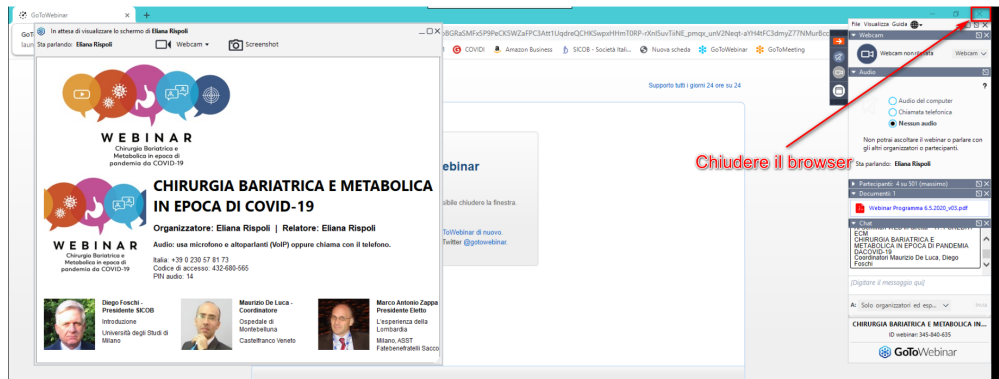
GoToWebinar
In attesa di visualizzare lo schermo di Eliana Rispoli
Sta parlando: Eliana Rispoli
Webcam
Screenshot

WEBINAR
Chirurgia Bariatrica e Metabolica in epoca di pandemia da COVID-19

WEBINAR
Chirurgia Bariatrica e Metabolica in epoca di pandemia da COVID-19

CHIRURGIA BARIATRICA E METABOLICA IN EPOCA DI COVID-19

Organizzatore: Eliana Rispoli | Relatore: Eliana Rispoli

Audio: usa microfono e altoparlanti (VoIP) oppure chiama con il telefono.

Italia: +39 0 230 57 81 73
Codice di accesso: 432-680-565
PIN audio: 14

Diego Foschi - Presidente SICOB
Introduzione
Università degli Studi di Milano

Maurizio De Luca - Coordinatore
Ospedale di Montebelluna
Castelfranco Veneto

Marco Antonio Zappa - Presidente Eletto
L'esperienza della Lombardia
Milano, ASST Fatebenefratelli Sacco

COVIDI
Amazon Business
SICOB - Società Itali...
Nuova scheda
GoToWebinar
GoToMeeting

Supporto tutti i giorni 24 ore su 24

ebinar
sibile chiudere la finestra.
ToWebinar di nuovo.
Twitter @gotowebinar.

File Visualizza Guida
Webcam
Webcam non attiva
Webcam
Audio
Audio del computer
Chiamata telefonica
Nessun audio
Non potrai ascoltare il webinar o parlare con gli altri organizzatori o partecipanti.
Sta parlando: Eliana Rispoli
Partecipanti 4 su 501 (massimo)
Documenti 1
Webinar Programma 6.5.2020_v05.pdf
Chat
ECM
CHIRURGIA BARIATRICA E METABOLICA IN EPOCA DI PANDEMIA DACOVID-19
Coordinatori Maurizio De Luca, Diego Foschi
[Digitare il messaggio qui]
A: Solo organizzatori ed esp...
Invia
CHIRURGIA BARIATRICA E METABOLICA IN...
ID webinar: 345-840-635
GoToWebinar

Chiudere il browser